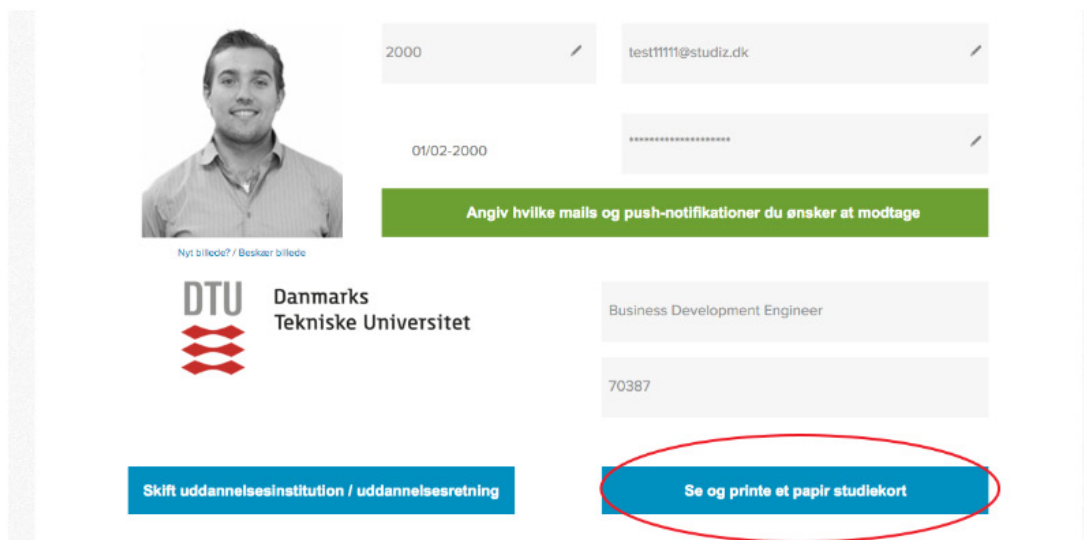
2000

test11111@studiz.dk

01/02-2000

••••••••••••••••••••

Angiv hvilke mails og push-notifikationer du ønsker at modtage

Nyt billede? / Beskær billede

DTU

Danmarks Tekniske Universitet

Business Development Engineer

70387

Skift uddannelsesinstitution / uddannelsesretning

Se og printe et papir studiekort